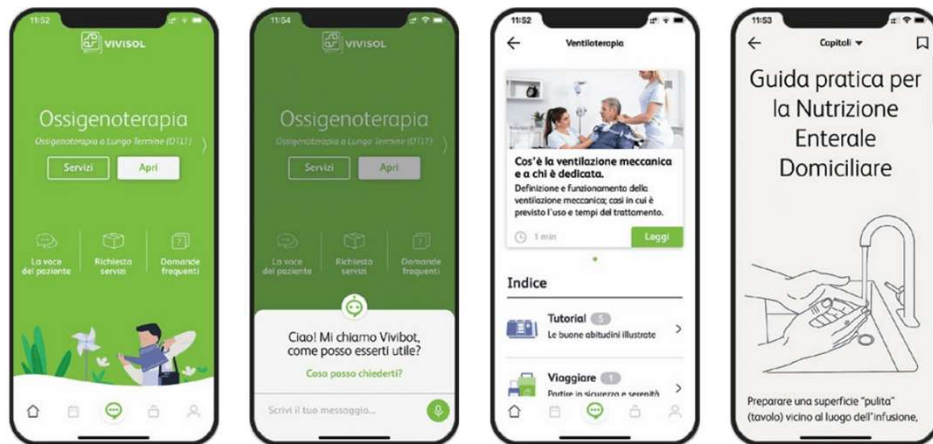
11:52

VIVISOL

Ossigenoterapia

Ossigenoterapia a Lungo Termine (OTLT)

Servizi

Apri

La voce del paziente

Richiesta servizi

Domande frequenti

11:54

VIVISOL

Ossigenoterapia

Ossigenoterapia a Lungo Termine (OTLT)

Servizi

Apri

La voce del paziente

Richiesta servizi

Domande frequenti

Ciao! Mi chiamo Vivibot, come posso esserti utile?

Cosa posso chiederti?

Scrivi il tuo messaggio...

11:52

Ventiloterapia

Cos'è la ventilazione meccanica e a chi è dedicata.

Definizione e funzionamento della ventilazione meccanica; casi in cui è previsto l'uso e tempi del trattamento.

1 min

Leggi

Indice

Tutorial 5

Le buone abitudini illustrate

Viaggiare 1

Partire in sicurezza e serenità

11:53

Capitoli

Guida pratica per la Nutrizione Enterale Domiciliare

Preparare una superficie "pulita" (tavolo) vicino al luogo dell'infusione,